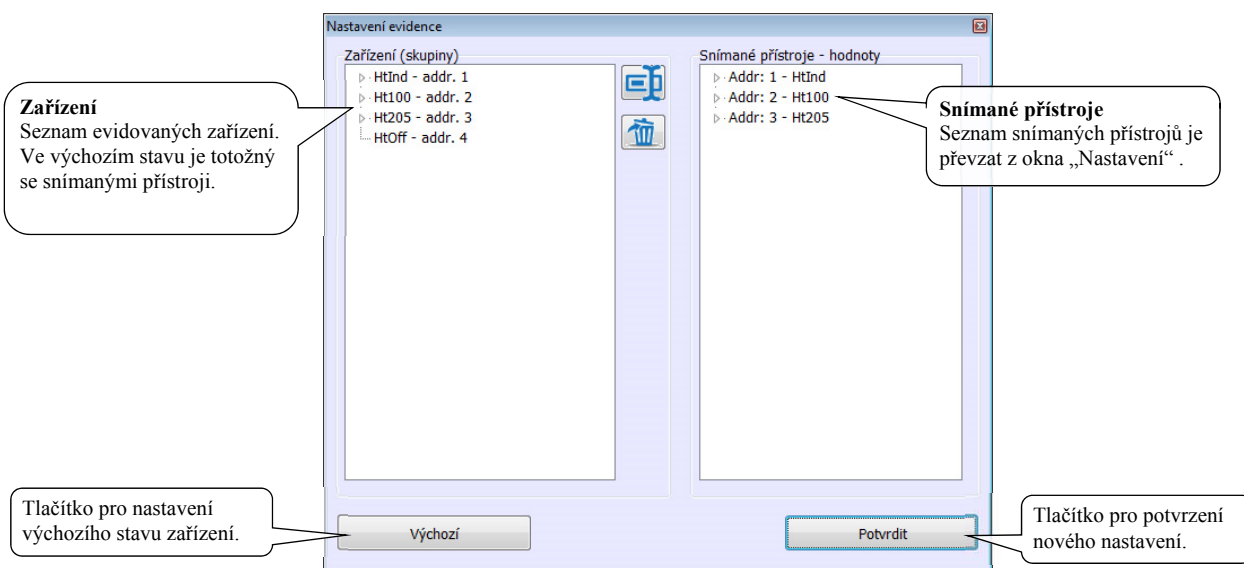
Nastavení evidence

Zařízení (skupiny)

HtInd - addr. 1
Ht100 - addr. 2
Ht205 - addr. 3
HtOff - addr. 4

Snímané přístroje - hodnoty

Addr: 1 - HtInd
Addr: 2 - Ht100
Addr: 3 - Ht205

**Zařízení**
Seznam evidovaných zařízení. Ve výchozím stavu je totožný se snímanými přístroji.

**Snímané přístroje**
Seznam snímaných přístrojů je převzat z okna „Nastavení“ .

Tlačítko pro nastavení výchozího stavu zařízení.

Výchozí

Potvrdit

Tlačítko pro potvrzení nového nastavení.